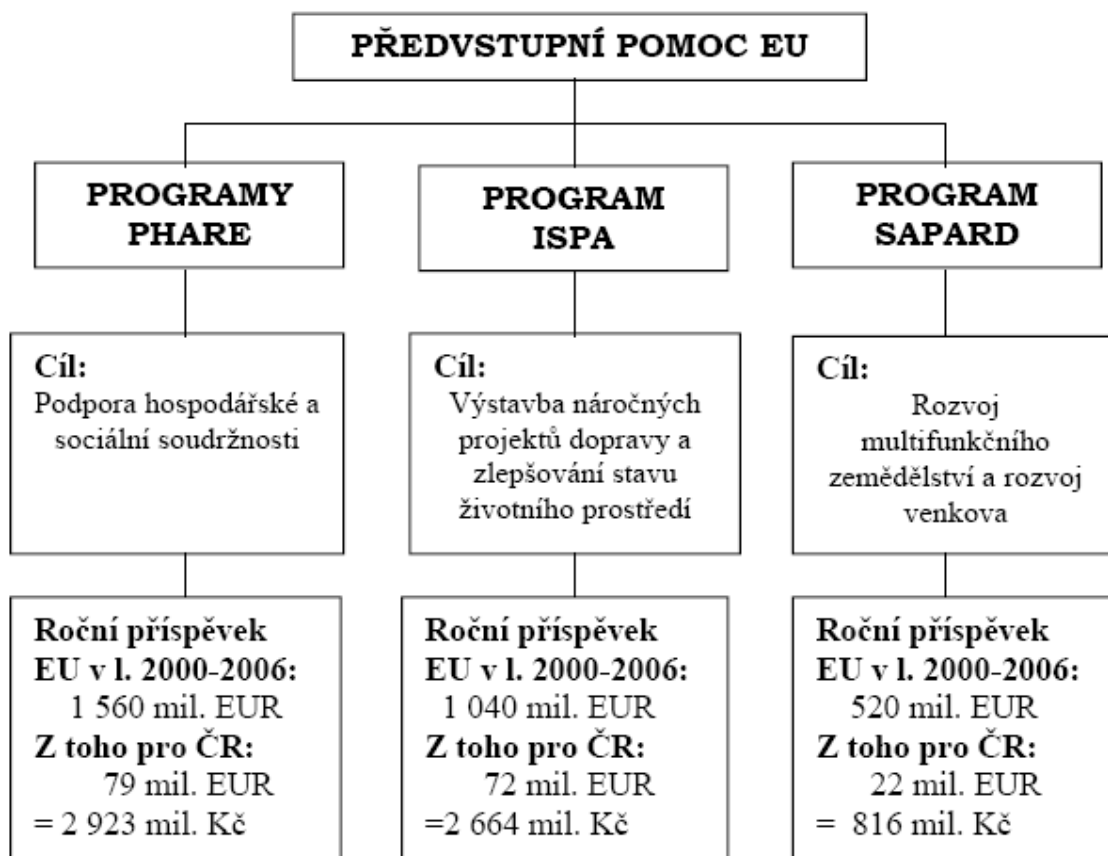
PŘEDVSTUPNÍ POMOC EU

PROGRAMY PHARE

Cíl:
Podpora hospodářské a sociální soudržnosti

Roční příspěvek EU v l. 2000-2006:
1 560 mil. EUR
Z toho pro ČR:
79 mil. EUR
= 2 923 mil. Kč

PROGRAM ISPA

Cíl:
Výstavba náročných projektů dopravy a zlepšování stavu životního prostředí

Roční příspěvek EU v l. 2000-2006:
1 040 mil. EUR
Z toho pro ČR:
72 mil. EUR
=2 664 mil. Kč

PROGRAM SAPARD

Cíl:
Rozvoj multifunkčního zemědělství a rozvoj venkova

Roční příspěvek EU v l. 2000-2006:
520 mil. EUR
Z toho pro ČR:
22 mil. EUR
= 816 mil. Kč